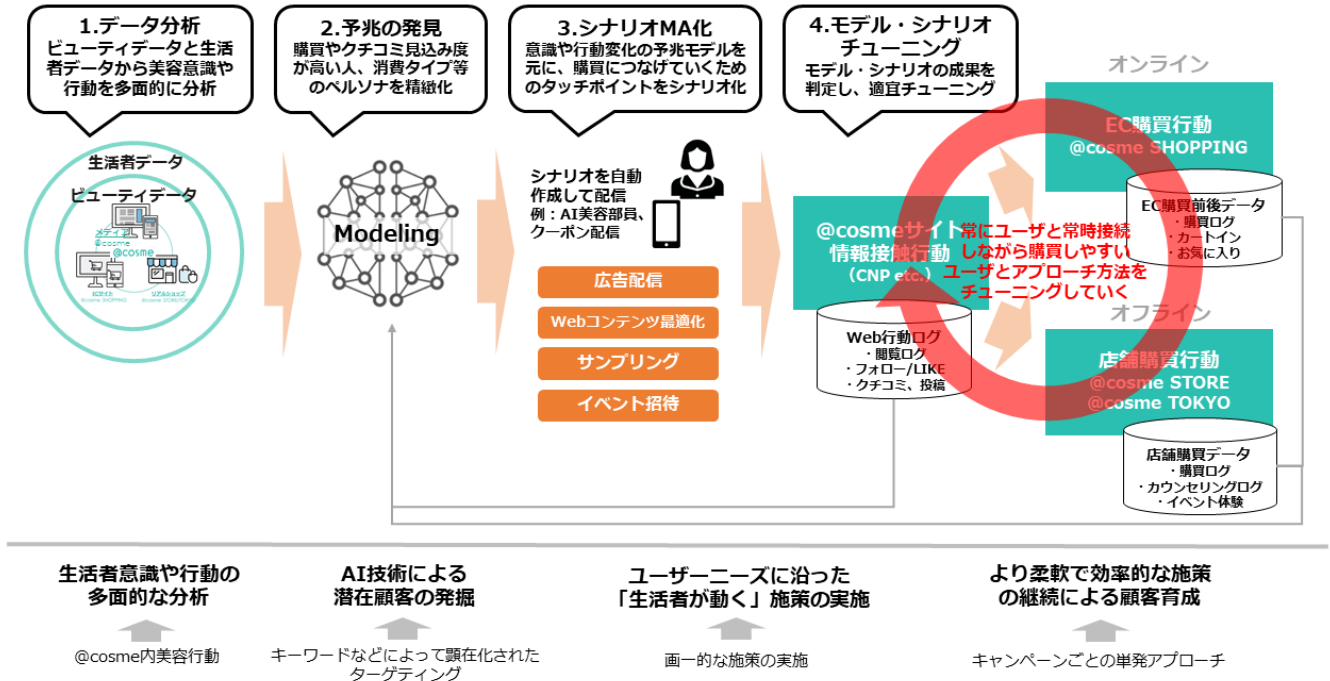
1.データ分析
ビューティデータと生活者データから美容意識や行動を多面的に分析

2.予兆の発見
購買やクチコミ見込み度が高い人、消費タイプ等のペルソナを精緻化

3.シナリオMA化
意識や行動変化の予兆モデルを元に、購買につなげていくためのタッチポイントをシナリオ化

4.モデル・シナリオチューニング
モデル・シナリオの成果を判定し、適宜チューニング

生活者データ
ビューティデータ
メディア
@cosme
@cosme
ECサイト
リアルショップ

Modeling

シナリオを自動作成して配信
例：AI美容部員、クーポン配信

広告配信
Webコンテンツ最適化
サンプリング
イベント招待

@cosmeサイト情報接触行動
(CNP etc.)

Web行動ログ
・閲覧ログ
・フォロー/LIKE
・クチコミ、投稿

常にユーザと常時接続しながら購買しやすいユーザとアプローチ方法をチューニングしていく

オンライン
EC購買行動
@cosme SHOPPING
EC購買前後データ
・購買ログ
・カートイン
・お気に入り

オフライン
店舗購買行動
@cosme STORE
@cosme TOKYO
店舗購買データ
・購買ログ
・カウンセリングログ
・イベント体験

生活者意識や行動の多面的な分析
@cosme内美容行動

AI技術による潜在顧客の発掘
キーワードなどによって顕在化されたターゲティング

ユーザーニーズに沿った「生活者が動く」施策の実施
画一的な施策の実施

より柔軟で効率的な施策の継続による顧客育成
キャンペーンごとの単発アプローチ